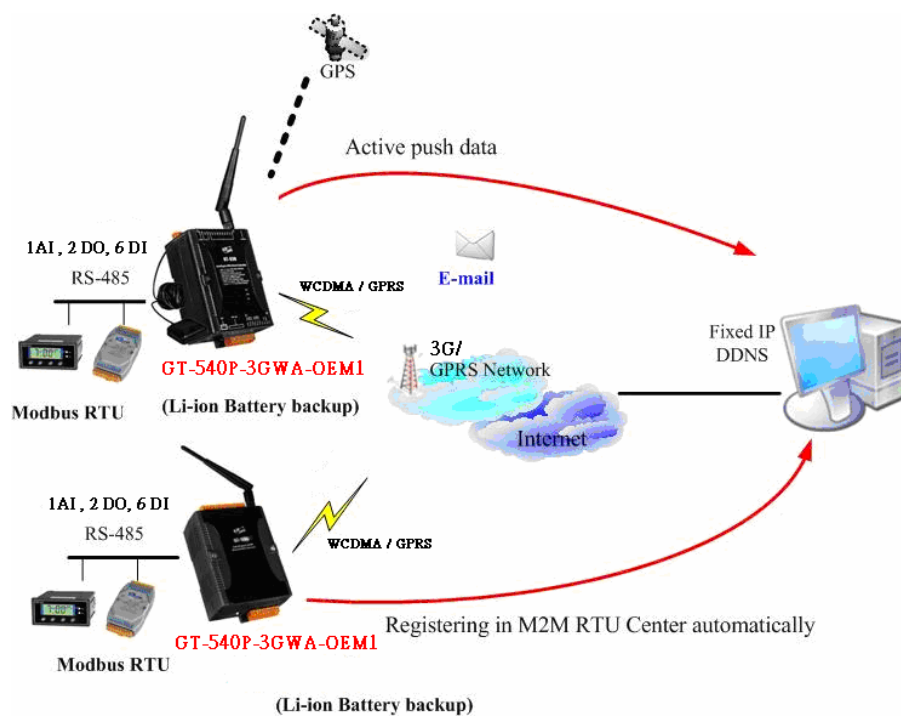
GPS

Active push data

1AI , 2 DO, 6 DI

RS-485

WCDMA / GPRS

E-mail

Fixed IP
DDNS

3G/
GPRS Network

GT-540P-3GWA-OEM1

Modbus RTU

(Li-ion Battery backup)

Internet

1AI , 2 DO, 6 DI

RS-485

WCDMA / GPRS

Registering in M2M RTU Center automatically

GT-540P-3GWA-OEM1

Modbus RTU

(Li-ion Battery backup)